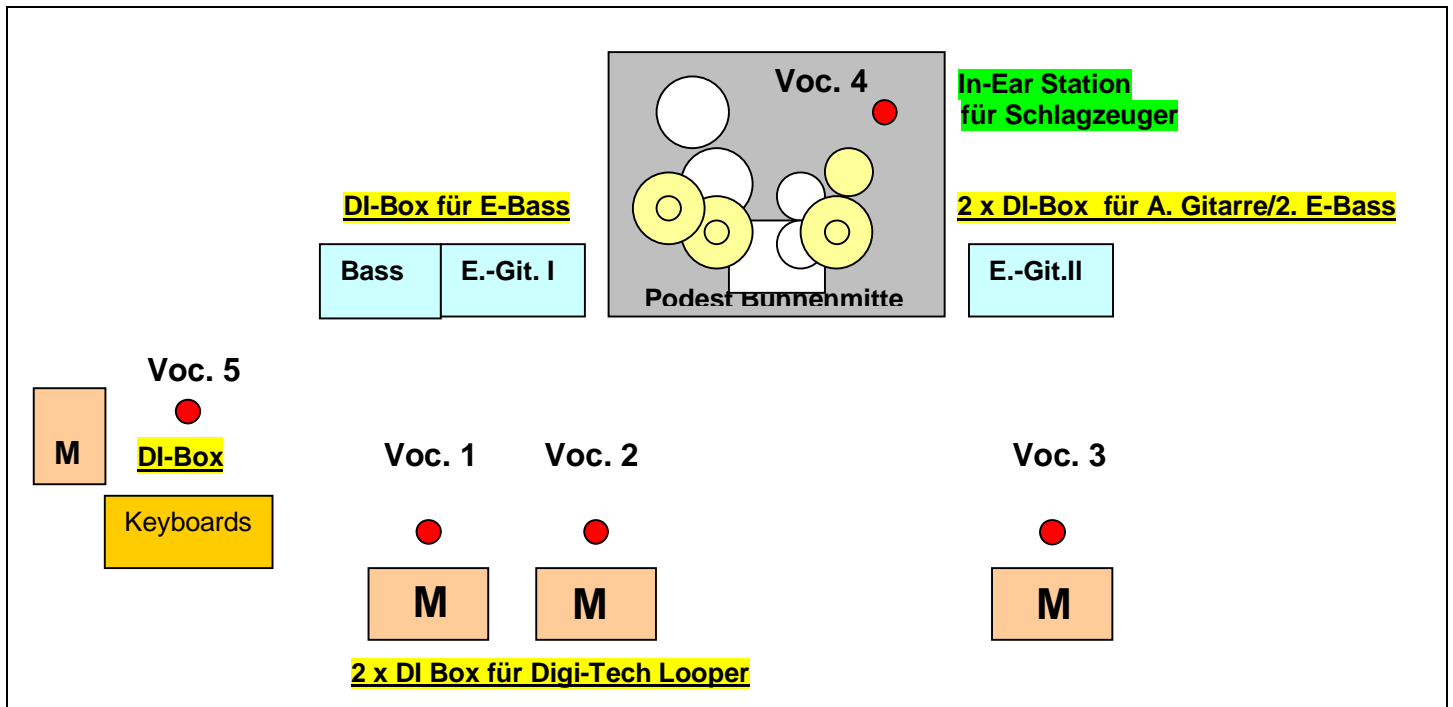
Voc. 4

In-Ear Station
für Schlagzeuger

DI-Box für E-Bass

2 x DI-Box für A. Gitarre/2. E-Bass

Bass

E.-Git. I

Podest Bühnenmitte

E.-Git.II

Voc. 5

M

DI-Box

Keyboards

Voc. 1

Voc. 2

Voc. 3

M

M

M

2 x DI Box für Digi-Tech Looper